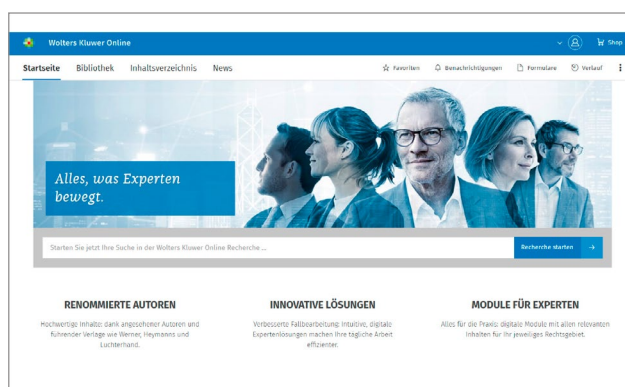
Wolters Kluwer Online

Shop

Startseite Bibliothek Inhaltsverzeichnis News

Favoriten Benachrichtigungen Formulare Verlauf

Alles, was Experten bewegt.

Starten Sie jetzt Ihre Suche in der Wolters Kluwer Online Recherche ...

Recherche starten

RENOMMIERTE AUTOREN

Hochwertige Inhalte: dank angesehener Autoren und führender Verlage wie Werner, Heymanns und Luchterhand.

INNOVATIVE LÖSUNGEN

Verbesserte Fallbearbeitung: Intuitive, digitale Expertenlösungen machen Ihre tägliche Arbeit effizienter.

MODULE FÜR EXPERTEN

Alles für die Praxis: digitale Module mit allen relevanten Inhalten für Ihr jeweiliges Rechtsgebiet.